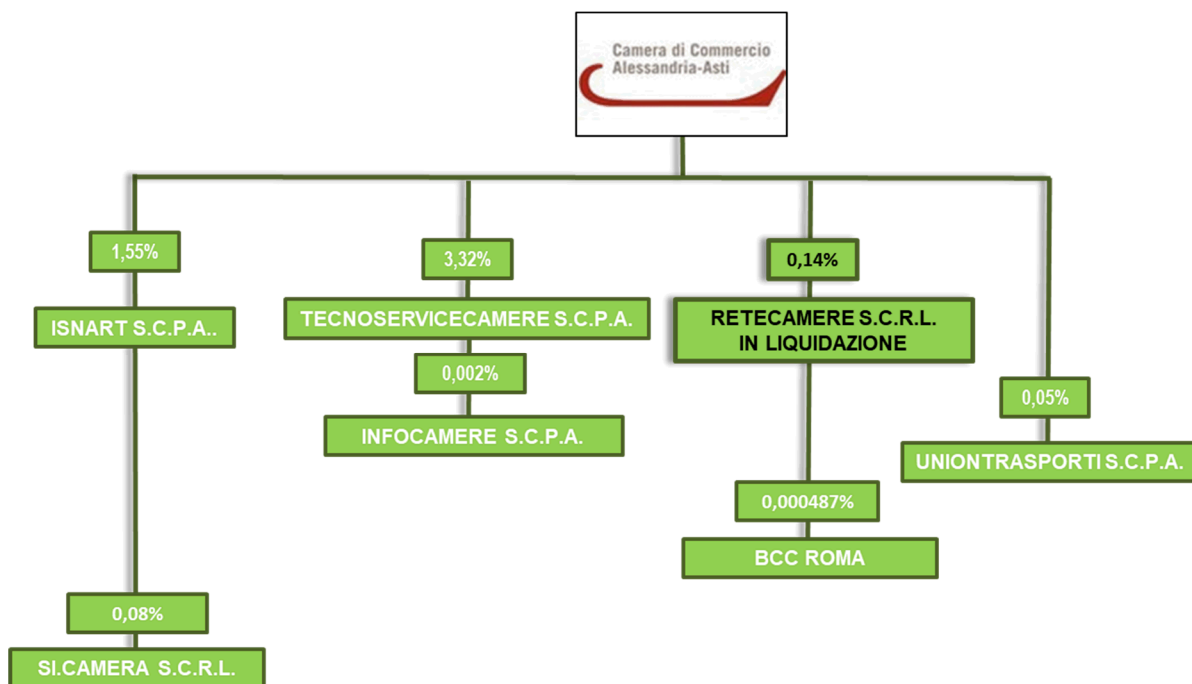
Camera di Commercio
Alessandria-Asti

1,55%

ISNART S.C.P.A..

0,08%

SI.CAMERA S.C.R.L.

3,32%

TECNOSERVICECAMERE S.C.P.A.

0,002%

INFOCAMERE S.C.P.A.

0,14%

RETECAMERE S.C.R.L.
IN LIQUIDAZIONE

0,000487%

BCC ROMA

0,05%

UNIONTRASPORTI S.C.P.A.